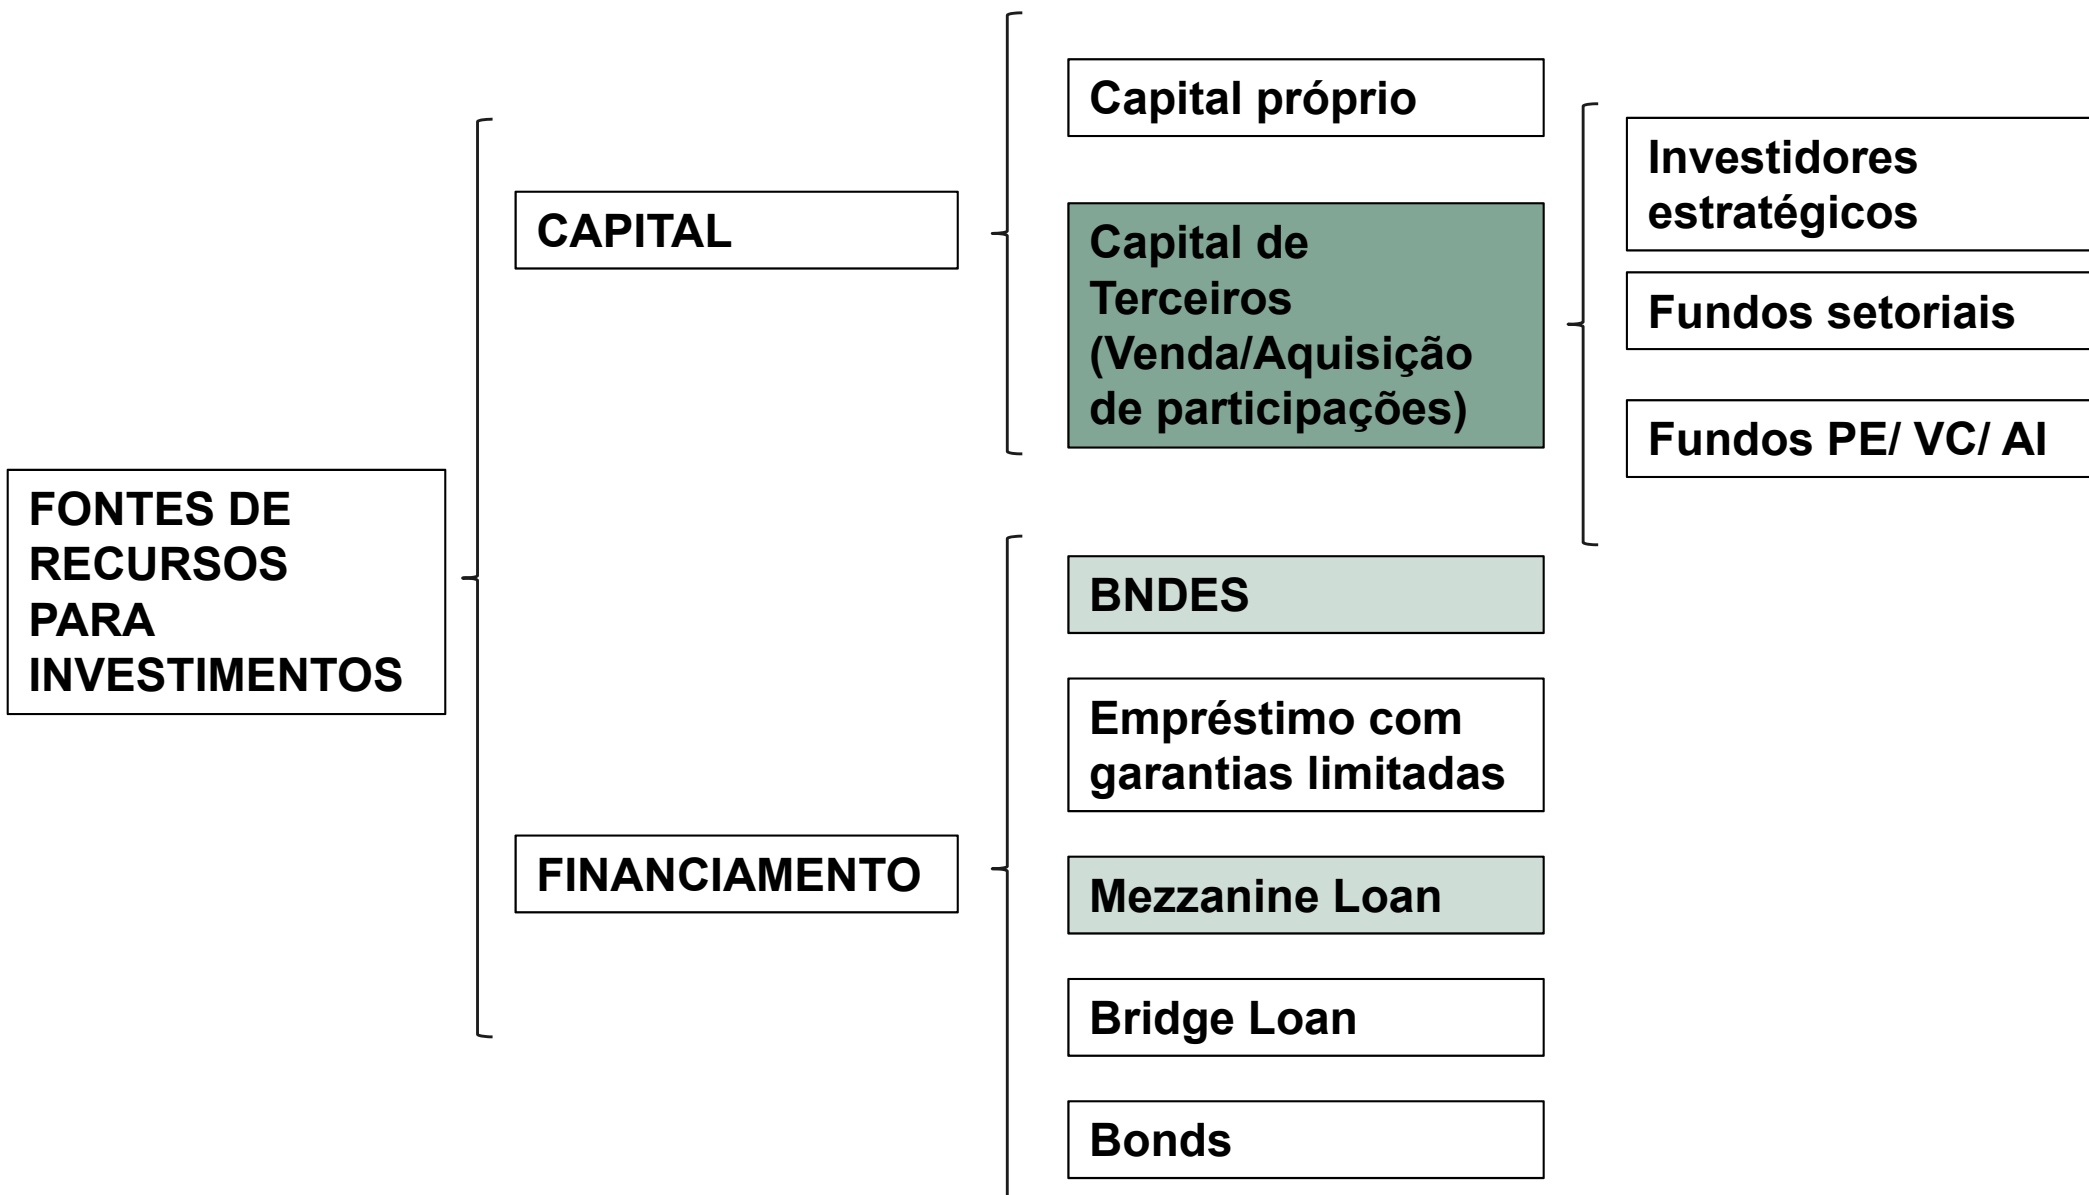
FONTES DE RECURSOS PARA INVESTIMENTOS

CAPITAL

Capital próprio

Capital de Terceiros (Venda/Aquisição de participações)

Investidores estratégicos

Fundos setoriais

Fundos PE/ VC/ AI

FINANCIAMENTO

BNDES

Empréstimo com garantias limitadas

Mezzanine Loan

Bridge Loan

Bonds